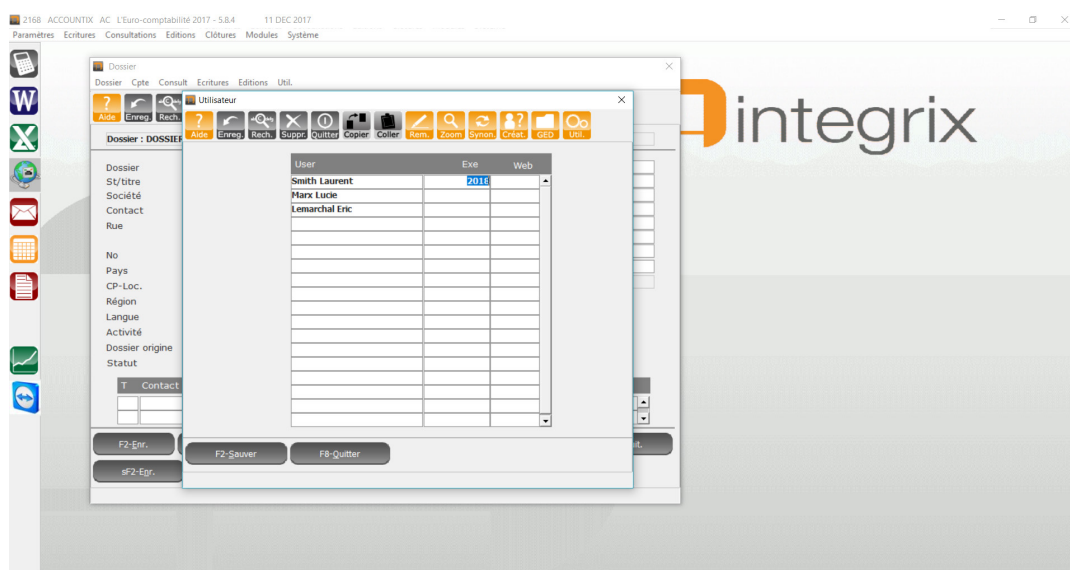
2168 ACCOUNTIX AC L'Euro-comptabilité 2017 - 5.8.4 11 DEC 2017
Paramètres Ecritures Consultations Editions Clôtures Modules Système

Dossier
Dossier Cpte Consult Ecritures Editions Util.
Aide Enreg. Rech.
Dossier : DOSSIEF
Dossier
St/titre
Société
Contact
Rue
No
Pays
CP-Loc.
Région
Langue
Activité
Dossier origine
Statut
T Contact
F2-Enr.
sF2-Enr.

integrix

Utilisateur
Aide Enreg. Rech. Suppr. Quitter Copier Coller Rem. Zoom Synon. Créat. GED Util.

| User | Exe | Web |
|---|---|---|
| Smith Laurent | 2018 | |
| Marx Lucie | | |
| Lemarchal Eric | | |

F2-Sauver F8-Quitter